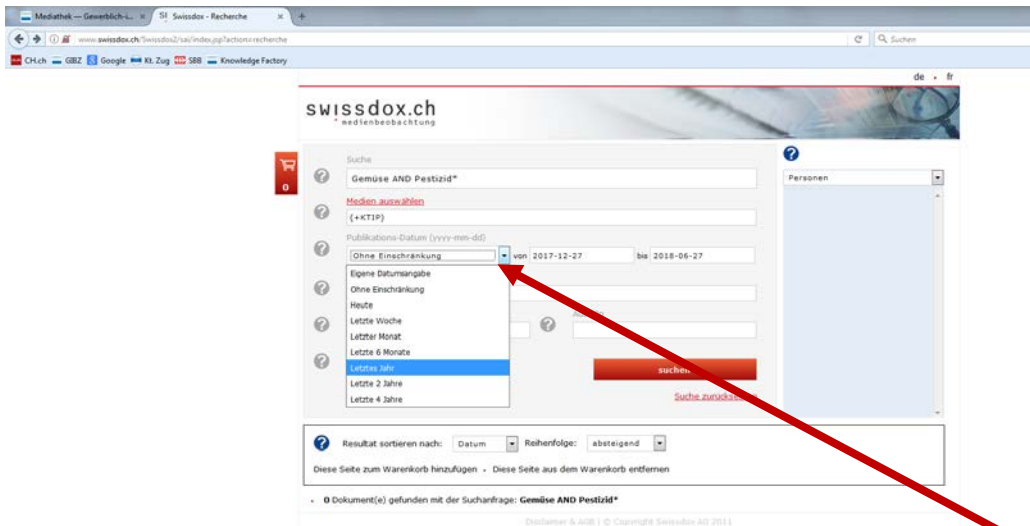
Mediathek — Gewerblich-i... ×
SI Swissdox - Recherche ×
+

www.swissdox.ch/Swissdox2/sai/index.jsp?action=recherche
Suchen

CH.ch GIBZ Google Kt. Zug SBB Knowledge Factory

de › fr

swissdox.ch
medienbeobachtung

0

Suche
Gemüse AND Pestizid*

Medien auswählen
(+KTIP)

Publikations-Datum (yyyy-mm-dd)
Ohne Einschränkung
von 2017-12-27
bis 2018-06-27

Eigene Datumsangabe
Ohne Einschränkung
Heute
Letzte Woche
Letzter Monat
Letzte 6 Monate
Letztes Jahr
Letzte 2 Jahre
Letzte 4 Jahre

Au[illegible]

suche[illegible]

Suche zurückse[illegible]

Personen

Resultat sortieren nach: Datum
Reihenfolge: absteigend

Diese Seite zum Warenkorb hinzufügen › Diese Seite aus dem Warenkorb entfernen

› 0 Dokument(e) gefunden mit der Suchanfrage: Gemüse AND Pestizid*

Disclaimer & AGB | © Copyright Swissdox AG 2011